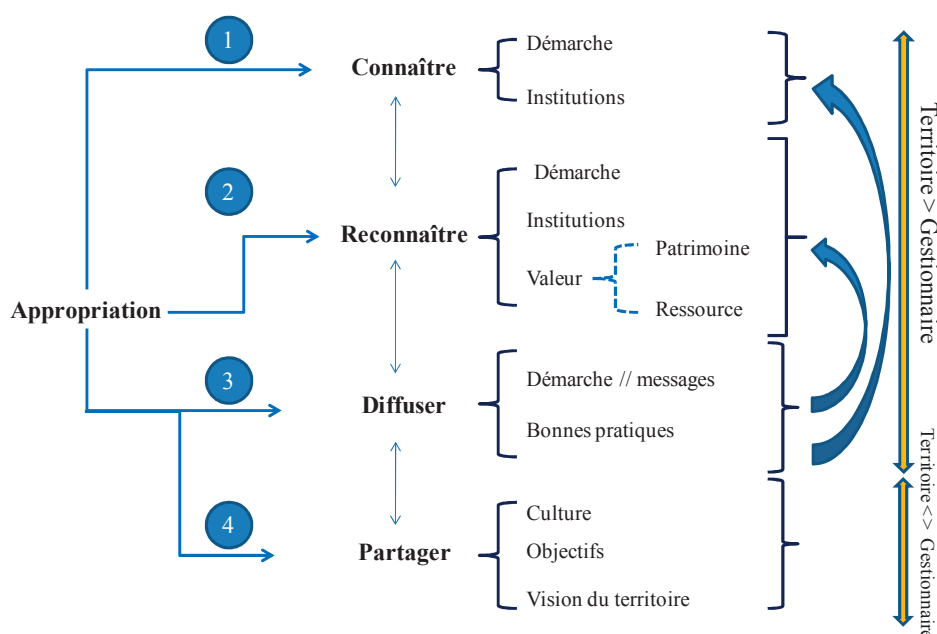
1

Connaître

Démarche

Institutions

2

Reconnaître

Démarche

Institutions

Valeur

Patrimoine

Ressource

Appropriation

3

Diffuser

Démarche // messages

Bonnes pratiques

4

Partager

Culture

Objectifs

Vision du territoire

Territoire > Gestionnaire

Territoire <> Gestionnaire